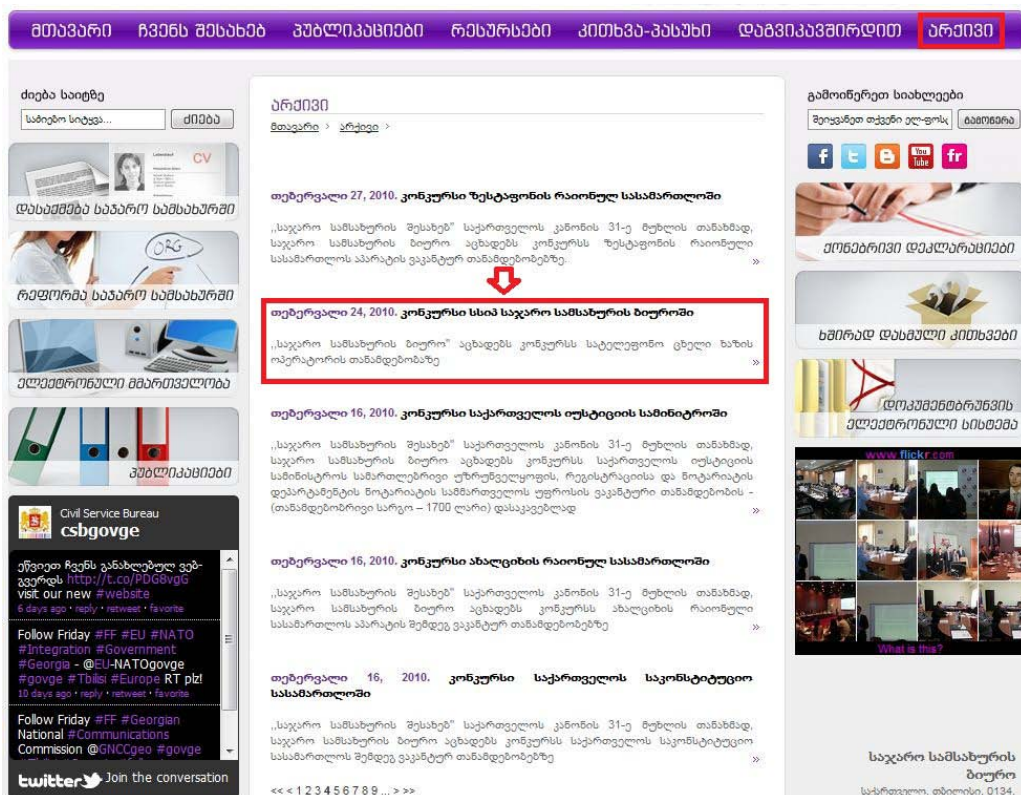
მთავარი ჩვენს შესახებ პუბლიკაციები რესურსები კითხვა-პასუხი დაგვიკავშირდით არქივი

ძიება საიტზე
საძიებო სიტყვა... ძიება

დასაქმება საჯარო სამსახურში
რეფორმა საჯარო სამსახურში
ელექტრონული მმართველობა
პუბლიკაციები

Civil Service Bureau
csbgovge

ეწვიეთ ჩვენს განახლებულ ვებ-გვერდს http://t.co/PDG8vgG visit our new #website
6 days ago · reply · retweet · favorite

Follow Friday #FF #EU #NATO #Integration #Government #Georgia - @EU-NATOgovge #govge #Tbilisi #Europe RT plz!
10 days ago · reply · retweet · favorite

Follow Friday #FF #Georgian National #Communications Commission @GNCCgeo #govge

twitter Join the conversation

არქივი
მთავარი > არქივი >

თებერვალი 27, 2010. კონკურსი ზესტაფონის რაიონულ სასამართლოში

„საჯარო სამსახურის შესახებ" საქართველოს კანონის 31-ე მუხლის თანახმად, საჯარო სამსახურის ბიურო აცხადებს კონკურსს ზესტაფონის რაიონული სასამართლოს აპარატის ვაკანტურ თანამდებობებზე...
»

თებერვალი 24, 2010. კონკურსი სსიპ საჯარო სამსახურის ბიუროში

„საჯარო სამსახურის ბიურო" აცხადებს კონკურსს სატელეფონო ცხელი ხაზის ოპერატორის თანამდებობაზე
»

თებერვალი 16, 2010. კონკურსი საქართველოს იუსტიციის სამინისტროში

„საჯარო სამსახურის შესახებ" საქართველოს კანონის 31-ე მუხლის თანახმად, საჯარო სამსახურის ბიურო აცხადებს კონკურსს საქართველოს იუსტიციის სამინისტროს სამართლებრივი უზრუნველყოფის, რეგისტრაციისა და ნოტარიატის დეპარტამენტის ნოტარიატის სამმართველოს უფროსის ვაკანტური თანამდებობის - (თანამდებობრივი სარგო – 1700 ლარი) დასაკავებლად
»

თებერვალი 16, 2010. კონკურსი ახალციხის რაიონულ სასამართლოში

„საჯარო სამსახურის შესახებ" საქართველოს კანონის 31-ე მუხლის თანახმად, საჯარო სამსახურის ბიურო აცხადებს კონკურსს ახალციხის რაიონული სასამართლოს აპარატის შემდეგ ვაკანტურ თანამდებობებზე
»

თებერვალი 16, 2010. კონკურსი საქართველოს საკონსტიტუციო სასამართლოში

„საჯარო სამსახურის შესახებ" საქართველოს კანონის 31-ე მუხლის თანახმად, საჯარო სამსახურის ბიურო აცხადებს კონკურსს საქართველოს საკონსტიტუციო სასამართლოს შემდეგ ვაკანტურ თანამდებობებზე
»

<< < 1 2 3 4 5 6 7 8 9 ... > >>

გამოიწერეთ სიახლეები
შეიყვანეთ თქვენი ელ-ფოსტ გამოწერა

ქონებრივი დეკლარაციები
ხშირად დასმული კითხვები
დოკუმენტბრუნვის ელექტრონული სისტემა

www.flickr.com
What is this?

საჯარო სამსახურის ბიურო
საქართველო, თბილისი, 0134,